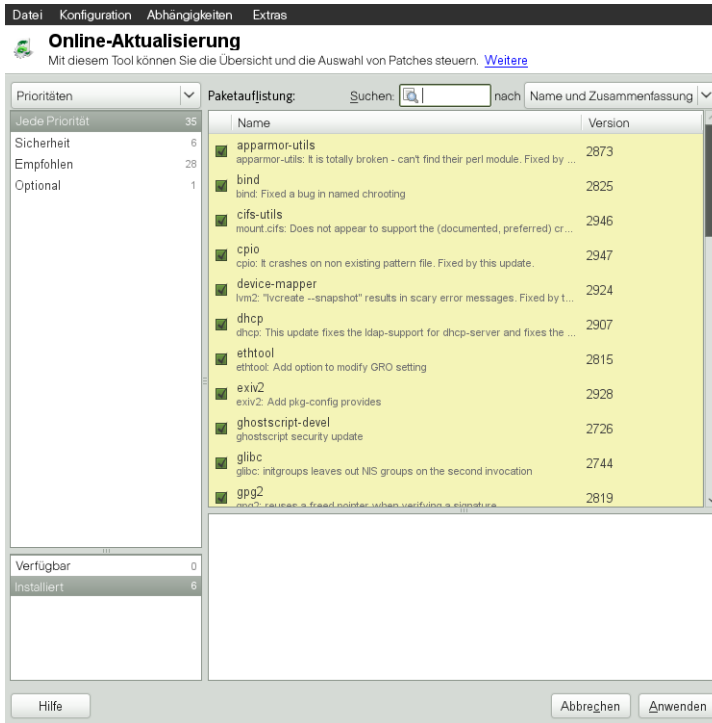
Datei Konfiguration Abhängigkeiten Extras

Online-Aktualisierung
Mit diesem Tool können Sie die Übersicht und die Auswahl von Patches steuern. Weitere

Prioritäten

| | |
|---|---|
| Jede Priorität | 35 |
| Sicherheit | 6 |
| Empfohlen | 28 |
| Optional | 1 |

Paketauflistung: Suchen: nach Name und Zusammenfassung

| Name | Version |
|---|---|
| apparmor-utils apparmor-utils: It is totally broken - can't find their perl module. Fixed by ... | 2873 |
| bind bind: Fixed a bug in named chrooting | 2825 |
| cifs-utils mount.cifs: Does not appear to support the (documented, preferred) cr... | 2946 |
| cpio cpio: It crashes on non existing pattern file. Fixed by this update. | 2947 |
| device-mapper lvm2: "lvcreate --snapshot" results in scary error messages. Fixed by t... | 2924 |
| dhcp dhcp: This update fixes the ldap-support for dhcp-server and fixes the ... | 2907 |
| ethtool ethtool: Add option to modify GRO setting | 2815 |
| exiv2 exiv2: Add pkg-config provides | 2928 |
| ghostscript-devel ghostscript security update | 2726 |
| glibc glibc: initgroups leaves out NIS groups on the second invocation | 2744 |
| gpg2 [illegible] | 2819 |

| | |
|---|---|
| Verfügbar | 0 |
| Installiert | 6 |

Hilfe

Abbrechen Anwenden